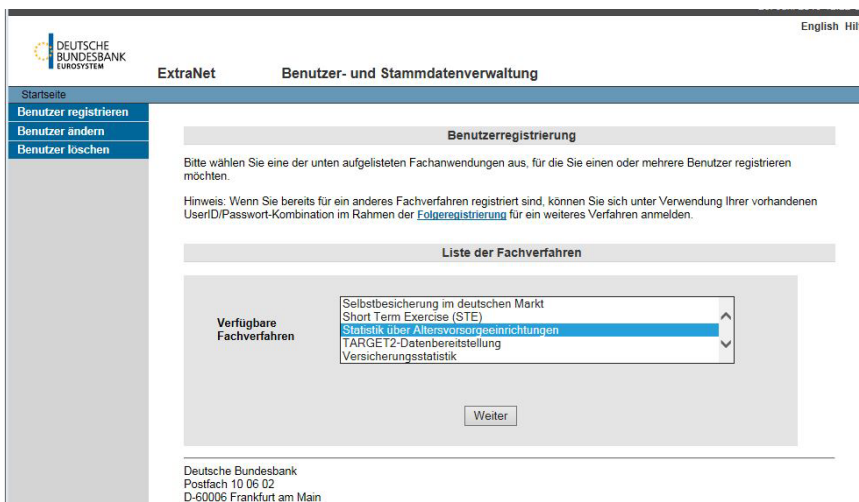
English Hil

DEUTSCHE BUNDESBANK EUROSYSTEM

ExtraNet Benutzer- und Stammdatenverwaltung

Startseite
Benutzer registrieren
Benutzer ändern
Benutzer löschen

Benutzerregistrierung

Bitte wählen Sie eine der unten aufgelisteten Fachanwendungen aus, für die Sie einen oder mehrere Benutzer registrieren möchten.

Hinweis: Wenn Sie bereits für ein anderes Fachverfahren registriert sind, können Sie sich unter Verwendung Ihrer vorhandenen UserID/Passwort-Kombination im Rahmen der Folgeregistrierung für ein weiteres Verfahren anmelden.

Liste der Fachverfahren

Verfügbare Fachverfahren

Selbstbesicherung im deutschen Markt
Short Term Exercise (STE)
Statistik über Altersvorsorgeeinrichtungen
TARGET2-Datenbereitstellung
Versicherungsstatistik

Weiter

Deutsche Bundesbank
Postfach 10 06 02
D-60006 Frankfurt am Main